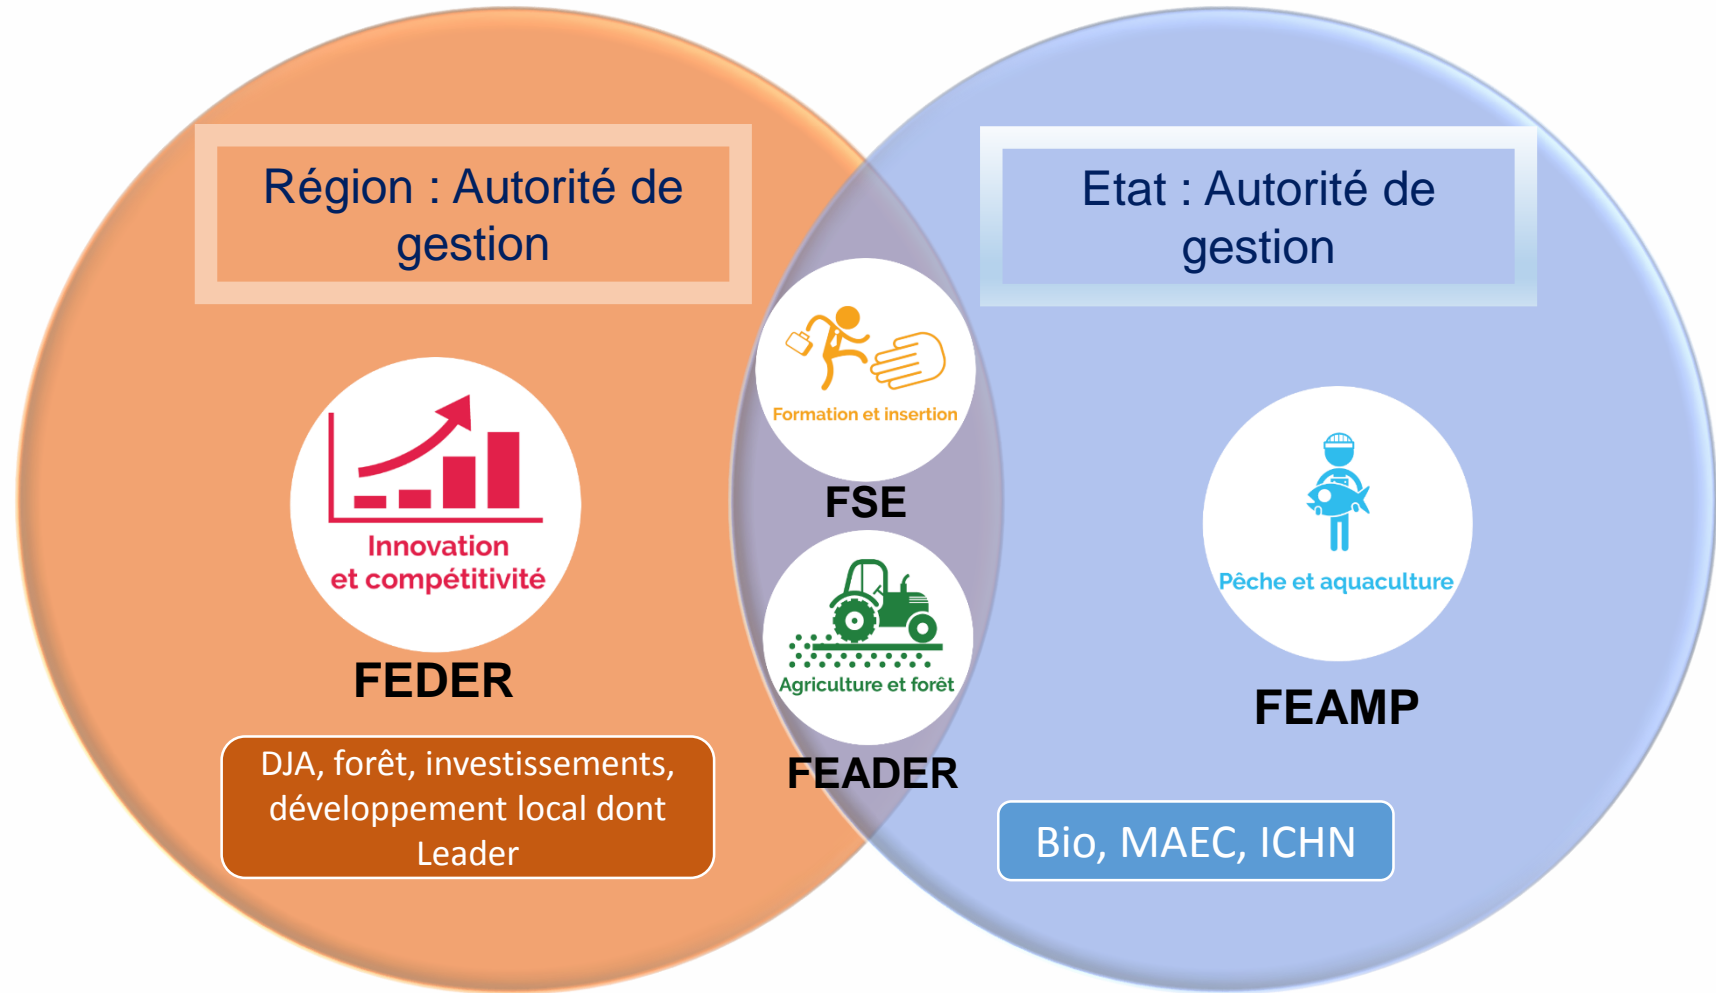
Région : Autorité de gestion

Etat : Autorité de gestion

Formation et insertion

FSE

Innovation et compétitivité

FEDER

Agriculture et forêt

FEADER

Pêche et aquaculture

FEAMP

DJA, forêt, investissements, développement local dont Leader

Bio, MAEC, ICHN